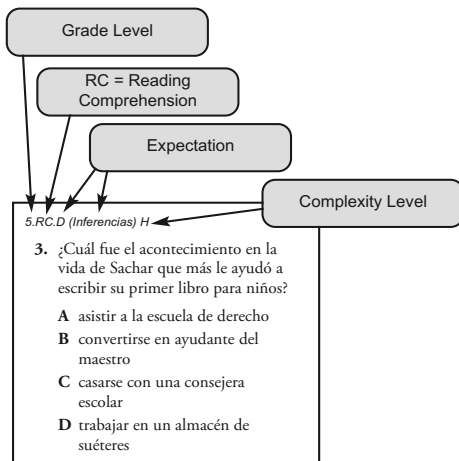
Grade Level

RC = Reading Comprehension

Expectation

Complexity Level

5.RC.D (Inferencias) H

3. ¿Cuál fue el acontecimiento en la vida de Sachar que más le ayudó a escribir su primer libro para niños?

A asistir a la escuela de derecho
B convertirse en ayudante del maestro
C casarse con una consejera escolar
D trabajar en un almacén de suéteres